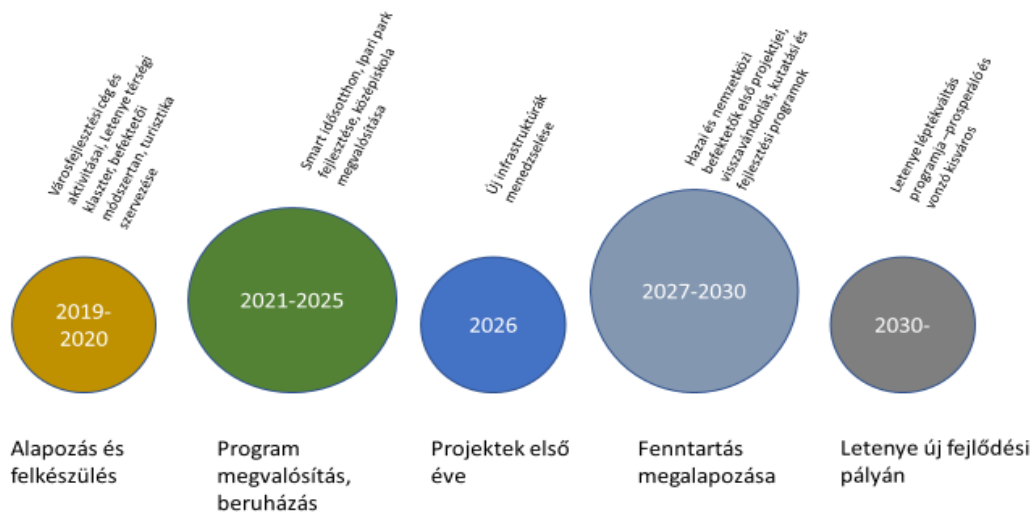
Városfejlesztési cég és aktivitásai, Letenye térségi klaszter, befektetői módszertan, turisztika szervezése

Smart idősotthon, Ipari park fejlesztése, középiskola megvalósítása

Új infrastruktúrák menedzselése

Hazai és nemzetközi befektetők első projektjei, visszavándorlás, kutatási és fejlesztési programok

Letenye léptékváltás programja –prosperáló és vonzó kisváros

2019-2020

2021-2025

2026

2027-2030

2030-

Alapozás és felkészülés

Program megvalósítás, beruházás

Projektek első éve

Fenntartás megalapozása

Letenye új fejlődési pályán